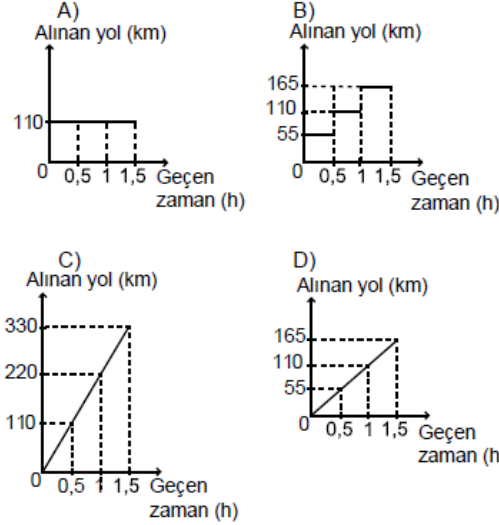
A)
Alınan yol (km)
110
0
0,5 1 1,5 Geçen zaman (h)

B)
Alınan yol (km)
165
110
55
0
0,5 1 1,5 Geçen zaman (h)

C)
Alınan yol (km)
330
220
110
0
0,5 1 1,5 Geçen zaman (h)

D)
Alınan yol (km)
165
110
55
0
0,5 1 1,5 Geçen zaman (h